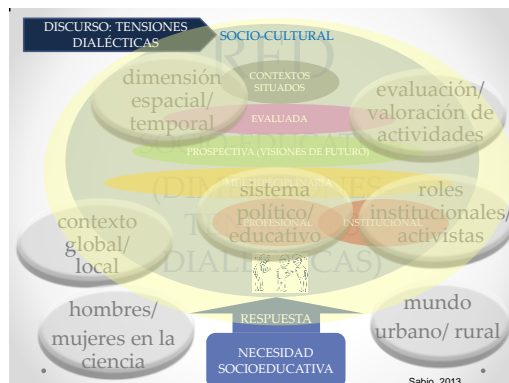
DISCURSO: TENSIONES DIALÉCTICAS

SOCIO-CULTURAL

RED

CONTEXTOS SITUADOS

dimensión espacial/ temporal

evaluación/ valoración de actividades

EVALUADA

PROSPECTIVA (VISIONES DE FUTURO)

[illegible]

(DIMENSIONES TENSIONES DIALÉCTICAS)

sistema político/ educativo

roles institucionales/ activistas

PROFESIONAL

INSTITUCIONAL

contexto global/ local

hombres/ mujeres en la ciencia

RESPUESTA

mundo urbano/ rural

NECESIDAD SOCIOEDUCATIVA

Sabio, 2013